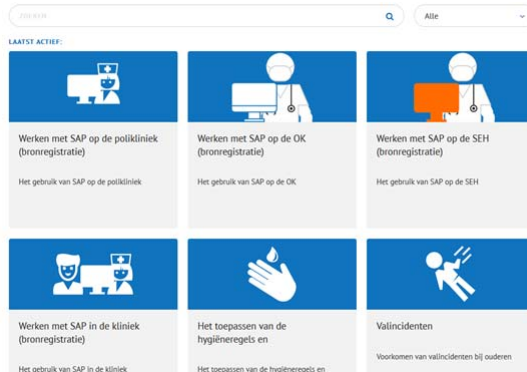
ZOEKEN

Alle

LAATST ACTIEF:

Werken met SAP op de polikliniek (bronregistratie)

Het gebruik van SAP op de polikliniek

Werken met SAP op de OK (bronregistratie)

Het gebruik van SAP op de OK

Werken met SAP op de SEH (bronregistratie)

Het gebruik van SAP op de SEH

Werken met SAP in de kliniek (bronregistratie)

Het gebruik van SAP in de kliniek

Het toepassen van de hygiëneregels en

Het toepassen van de hygiëneregels en

Valincidenten

Voorkomen van valincidenten bij ouderen